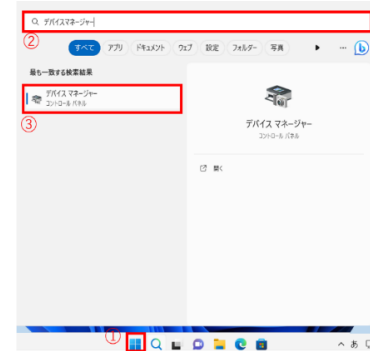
デバイスマネージャー

②

すべて アプリ ドキュメント ウェブ 設定 フォルダー 写真

最も一致する検索結果

デバイス マネージャー
コントロール パネル

③

デバイス マネージャー
コントロール パネル

開く

①

へ あ